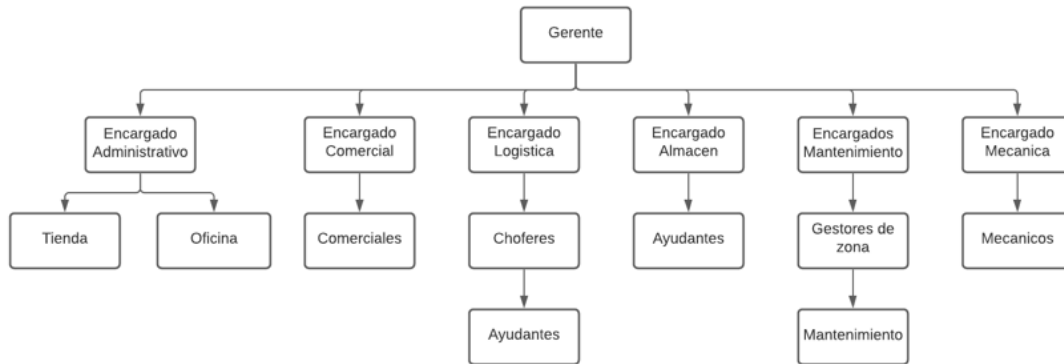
Gerente

Encargado Administrativo

Tienda

Oficina

Encargado Comercial

Comerciales

Encargado Logistica

Choferes

Ayudantes

Encargado Almacen

Ayudantes

Encargados Mantenimiento

Gestores de zona

Mantenimiento

Encargado Mecanica

Mecanicos